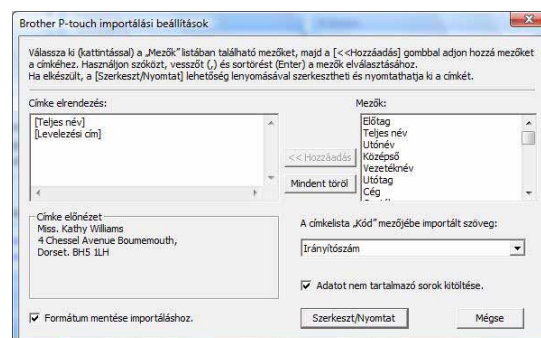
Brother P-touch importálási beállítások

Válassza ki (kattintással) a „Mezők" listában található mezőket, majd a [<<Hozzáadás] gombbal adjon hozzá mezőket a címkéhez. Használjon szóközt, vesszőt (,) és sortörést (Enter) a mezők elválasztásához.
Ha elkészült, a [Szerkeszt/Nyomtat] lehetőség lenyomásával szerkesztheti és nyomtathatja ki a címkét.

Címke elrendezés:

[Teljes név]
[Levelezési cím]

<< Hozzáadás

Mindent töröl

Mezők:

Előtag
Teljes név
Utónév
Középső
Vezetéknév
Utótag
Cég

Címke előnézet
Miss. Kathy Williams
4 Chessel Avenue Boumemouth,
Dorset. BH5 1LH

A címkelista „Kód" mezőjébe importált szöveg:

Irányítószám

Adatot nem tartalmazó sorok kitöltése.

Formátum mentése importáláshoz.

Szerkeszt/Nyomtat

Mégse